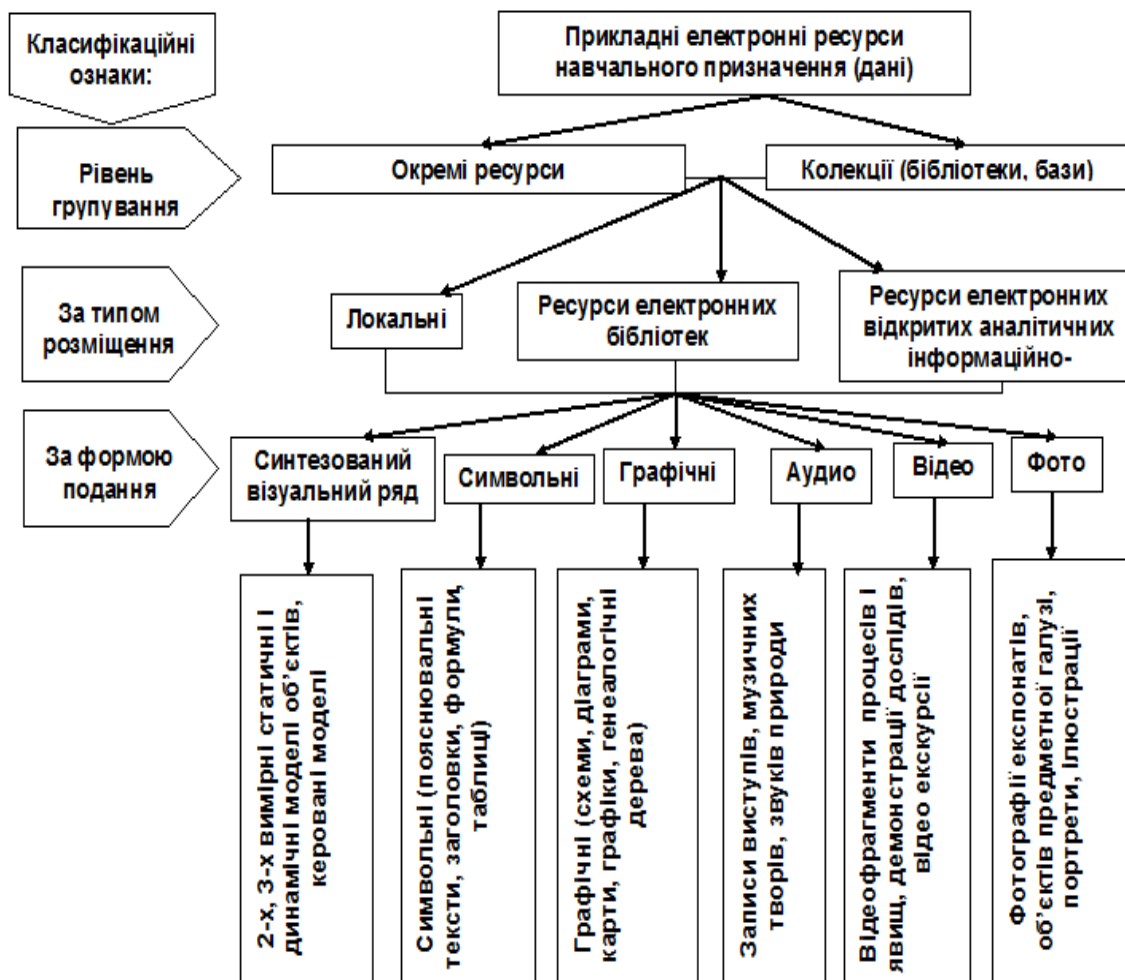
Класифікаційні ознаки:

Прикладні електронні ресурси навчального призначення (дані)

Рівень групування

Окремі ресурси

Колекції (бібліотеки, бази)

За типом розміщення

Локальні

Ресурси електронних бібліотек

Ресурси електронних відкритих аналітичних інформаційно-

За формою подання

Синтезований візуальний ряд

Символьні

Графічні

Аудио

Відео

Фото

2-х, 3-х вимірні статичні і динамічні моделі об'єктів, керовані моделі

Символьні (пояснювальні тексти, заголовки, формули, таблиці)

Графічні (схеми, діаграми, карти, графіки, генеалогічні дерева)

Записи виступів, музичних творів, звуків природи

Відеофрагменти процесів і явищ, демонстрації дослідів, відео екскурсії

Фотографії експонатів, об'єктів предметної галузі, портрети, ілюстрації